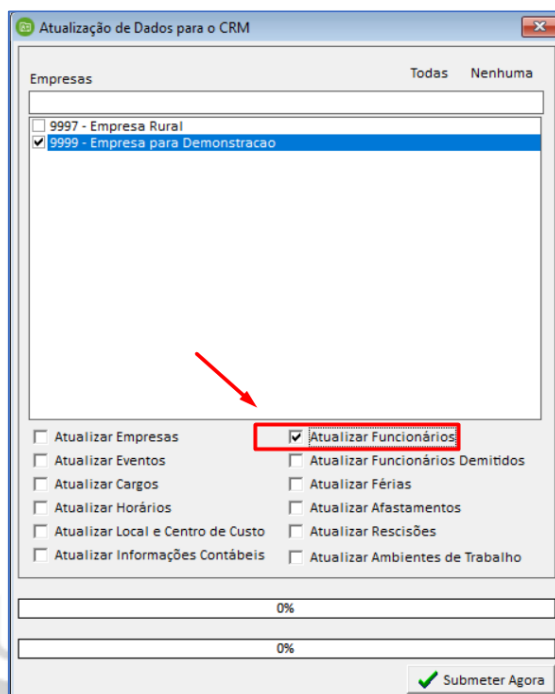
Atualização de Dados para o CRM

Empresas

Todas Nenhuma

9997 - Empresa Rural
9999 - Empresa para Demonstracao

Atualizar Empresas
Atualizar Eventos
Atualizar Cargos
Atualizar Horários
Atualizar Local e Centro de Custo
Atualizar Informações Contábeis

Atualizar Funcionários
Atualizar Funcionários Demitidos
Atualizar Férias
Atualizar Afastamentos
Atualizar Rescisões
Atualizar Ambientes de Trabalho

0%

0%

Submeter Agora